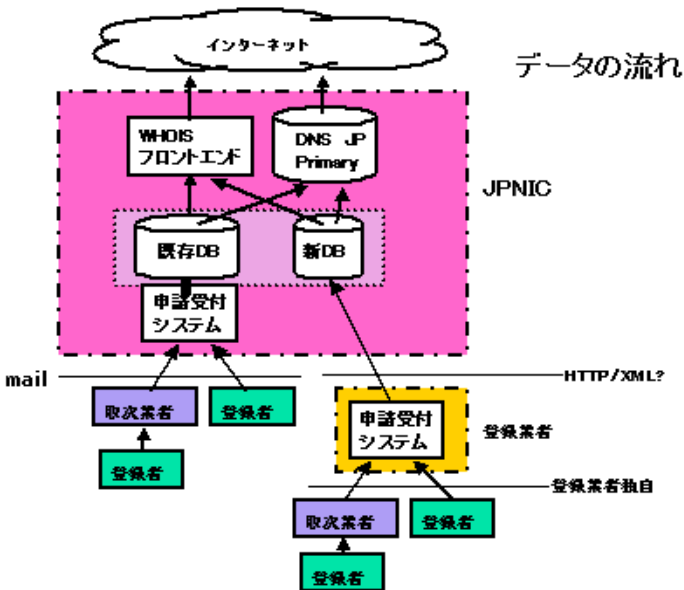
インターネット

データの流れ

WHOIS
フロントエンド

DNS JP
Primary

JPNIC

既存DB

新DB

申請受付
システム

mail

HTTP/XML?

取次業者

登録者

登録者

申請受付
システム

登録業者

登録業者独自

取次業者

登録者

登録者